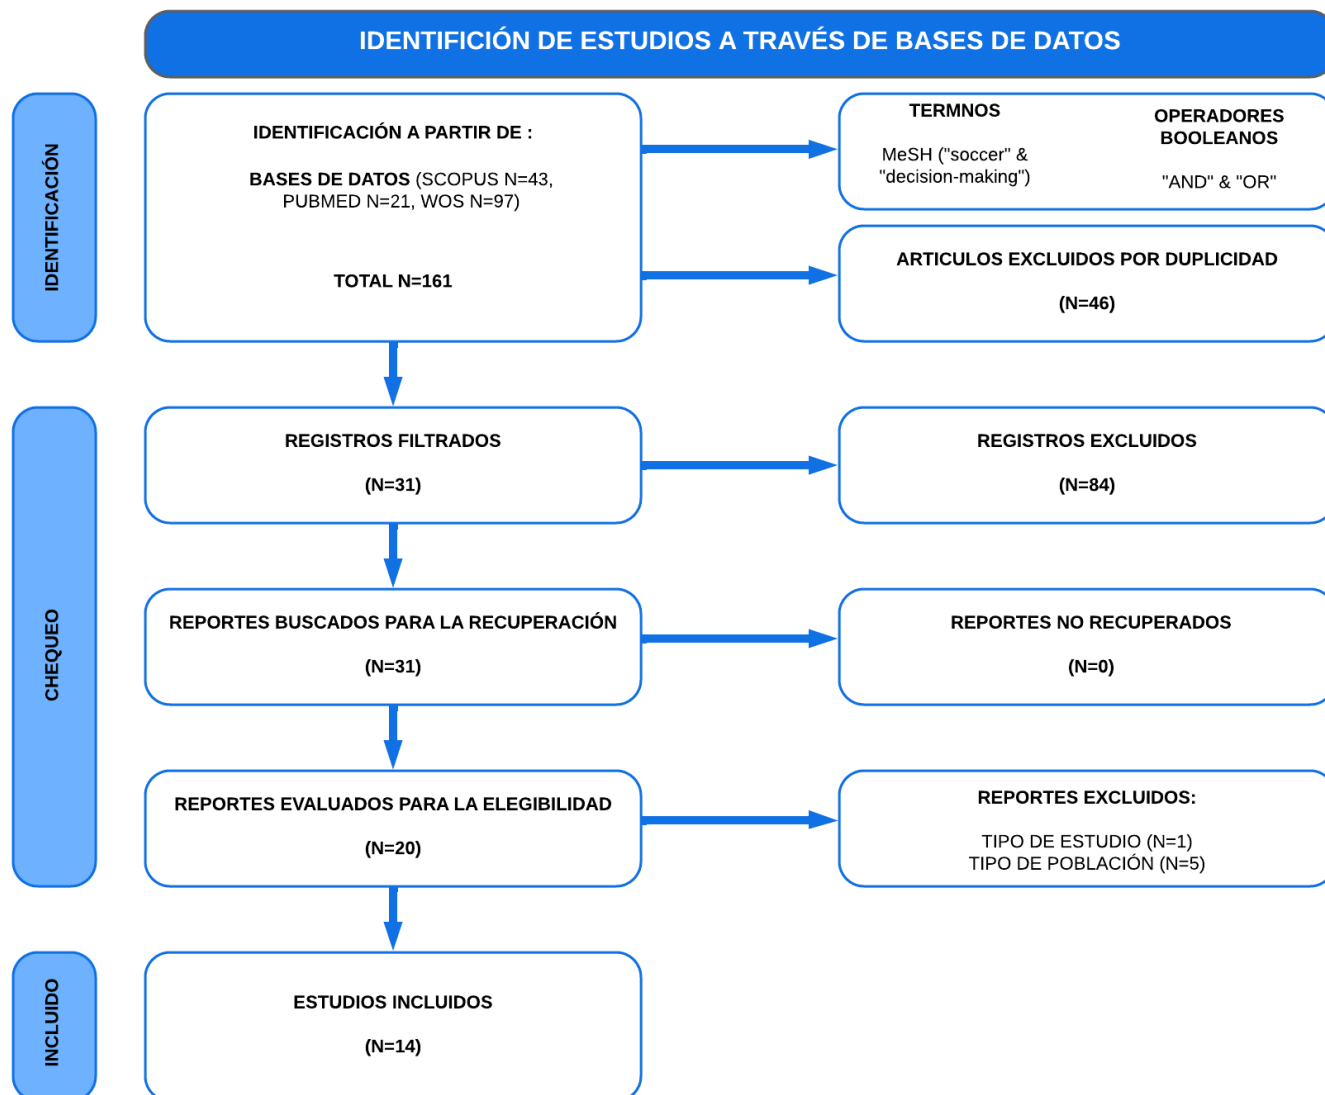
IDENTIFICIÓN DE ESTUDIOS A TRAVÉS DE BASES DE DATOS

IDENTIFICACIÓN

IDENTIFICACIÓN A PARTIR DE :

BASES DE DATOS (SCOPUS N=43, PUBMED N=21, WOS N=97)

TOTAL N=161

TERMNOS

MeSH ("soccer" & "decision-making")

OPERADORES BOOLEANOS

"AND" & "OR"

ARTICULOS EXCLUIDOS POR DUPLICIDAD

(N=46)

CHEQUEO

REGISTROS FILTRADOS

(N=31)

REGISTROS EXCLUIDOS

(N=84)

REPORTES BUSCADOS PARA LA RECUPERACIÓN

(N=31)

REPORTES NO RECUPERADOS

(N=0)

REPORTES EVALUADOS PARA LA ELEGIBILIDAD

(N=20)

REPORTES EXCLUIDOS:

TIPO DE ESTUDIO (N=1)
TIPO DE POBLACIÓN (N=5)

INCLUIDO

ESTUDIOS INCLUIDOS

(N=14)